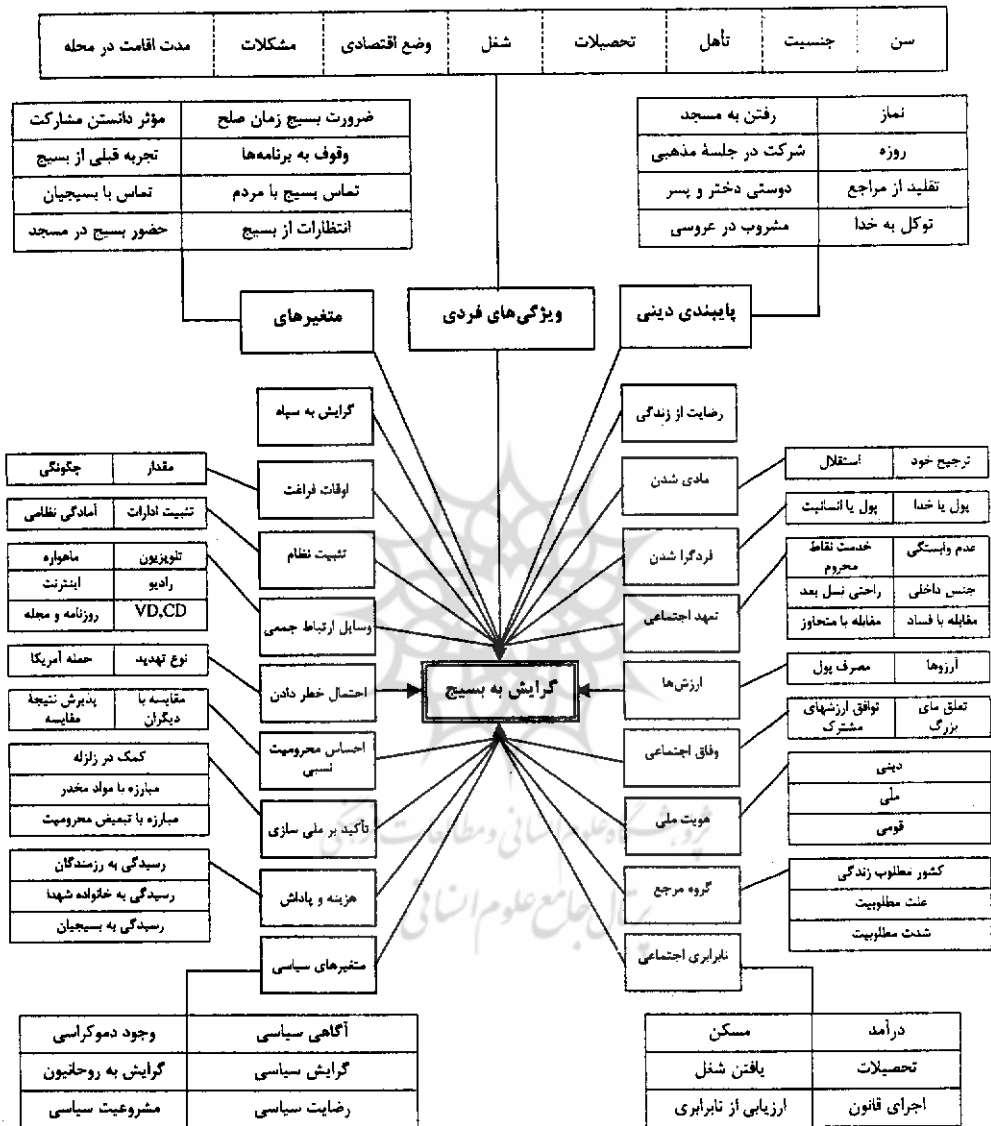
| سن | جنسیت | تأهل | تحصیلات | شغل | وضع اقتصادی | مشکلات | مدت اقامت در محله |
|---|---|---|---|---|---|---|---|

| ضرورت بسیج زمان صلح | مؤثر دانستن مشارکت |
|---|---|
| وقوف به برنامه‌ها | تجربه قبلی از بسیج |
| تماس بسیج با مردم | تماس با بسیجیان |
| انتظارات از بسیج | حضور بسیج در مسجد |

| نماز | رفتن به مسجد |
|---|---|
| روزه | شرکت در جلسهٔ مذهبی |
| تقلید از مراجع | دوستی دختر و پسر |
| توکل به خدا | مشروب در عروسی |

متغیرهای

ویژگی‌های فردی

پایبندی دینی

گرایش به سپاه

رضایت از زندگی

| مقدار | چگونگی |
|---|---|

اوقات فراغت

| ترجیح خود | استقلال |
|---|---|

مادی شدن

| تثبیت ادارات | آمادگی نظامی |
|---|---|

تثبیت نظام

| پول یا خدا | پول یا انسانیت |
|---|---|

فردگرا شدن

| تلویزیون | ماهواره |
|---|---|
| رادیو | اینترنت |
| VD,CD | روزنامه و مجله |

وسایل ارتباط جمعی

| عدم وابستگی | خدمت نقاط محروم |
|---|---|
| جنس داخلی | راحتی نسل بعد |
| مقابله با فساد | مقابله با متجاوز |

تعهد اجتماعی

| نوع تهدید | حمله آمریکا |
|---|---|

احتمال خطر دادن

گرایش به بسیج

ارزش‌ها

| آرزوها | مصرف پول |
|---|---|

| مقایسه با دیگران | پذیرش نتیجهٔ مقایسه |
|---|---|

احساس محرومیت نسبی

| تعلق های بزرگ | توافق ارزشهای مشترک |
|---|---|

وفاق اجتماعی

| کمک در زلزله |
|---|
| مبارزه با مواد مخدر |
| مبارزه با تبعیض محرومیت |

تأکید بر ملی سازی

| دینی |
|---|
| ملی |
| قومی |

هویت ملی

| رسیدگی به رزمندگان |
|---|
| رسیدگی به خانواده شهدا |
| رسیدگی به بسیجیان |

هزینه و پاداش

گروه مرجع

| کشور مطلوب زندگی |
|---|
| علت مطلوبیت |
| شدت مطلوبیت |

متغیرهای سیاسی

نابرابری اجتماعی

| آگاهی سیاسی | وجود دموکراسی |
|---|---|
| گرایش سیاسی | گرایش به روحانیون |
| رضایت سیاسی | مشروعیت سیاسی |

| درآمد | مسکن |
|---|---|
| تحصیلات | یافتن شغل |
| اجرای قانون | ارزیابی از نابرابری |

پژوهشگاه علوم انسانی و مطالعات فرهنگی
پرتال جامع علوم انسانی